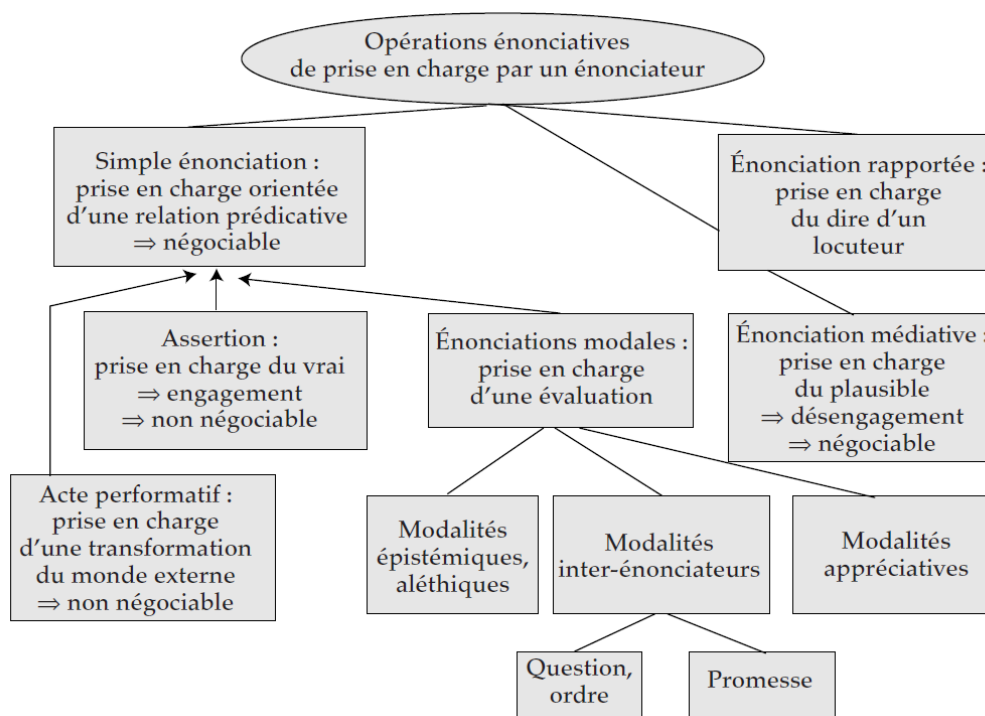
Opérations énonciatives de prise en charge par un énonciateur

Simple énonciation : prise en charge orientée d'une relation prédicative $\Rightarrow$ négociable

Énonciation rapportée : prise en charge du dire d'un locuteur

Assertion : prise en charge du vrai $\Rightarrow$ engagement $\Rightarrow$ non négociable

Énonciations modales : prise en charge d'une évaluation

Énonciation médiative : prise en charge du plausible $\Rightarrow$ désengagement $\Rightarrow$ négociable

Acte performatif : prise en charge d'une transformation du monde externe $\Rightarrow$ non négociable

Modalités épistémiques, aléthiques

Modalités inter-énonciateurs

Modalités appréciatives

Question, ordre

Promesse